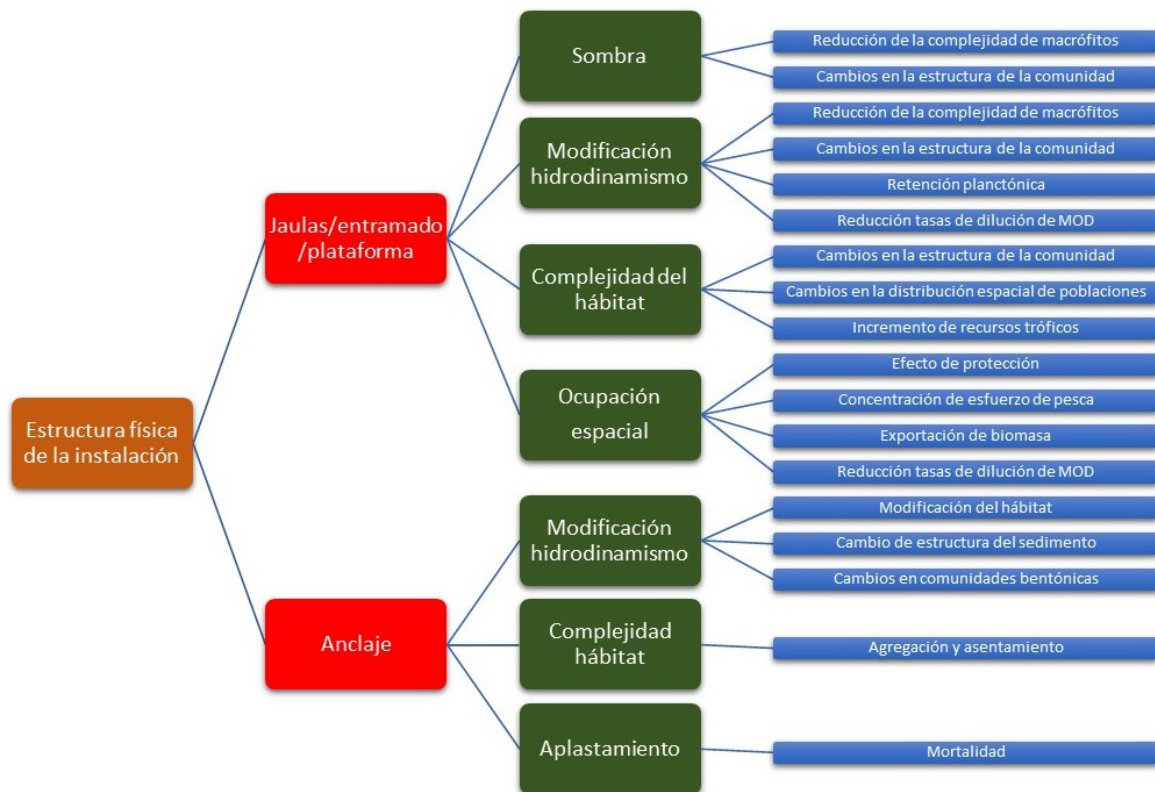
Estructura física de la instalación

Jaulas/entramado /plataforma

Sombra

Reducción de la complejidad de macrófitos

Cambios en la estructura de la comunidad

Modificación hidrodinamismo

Reducción de la complejidad de macrófitos

Cambios en la estructura de la comunidad

Retención planctónica

Reducción tasas de dilución de MOD

Complejidad del hábitat

Cambios en la estructura de la comunidad

Cambios en la distribución espacial de poblaciones

Incremento de recursos tróficos

Ocupación espacial

Efecto de protección

Concentración de esfuerzo de pesca

Exportación de biomasa

Reducción tasas de dilución de MOD

Anclaje

Modificación hidrodinamismo

Modificación del hábitat

Cambio de estructura del sedimento

Cambios en comunidades bentónicas

Complejidad hábitat

Agregación y asentamiento

Aplastamiento

Mortalidad